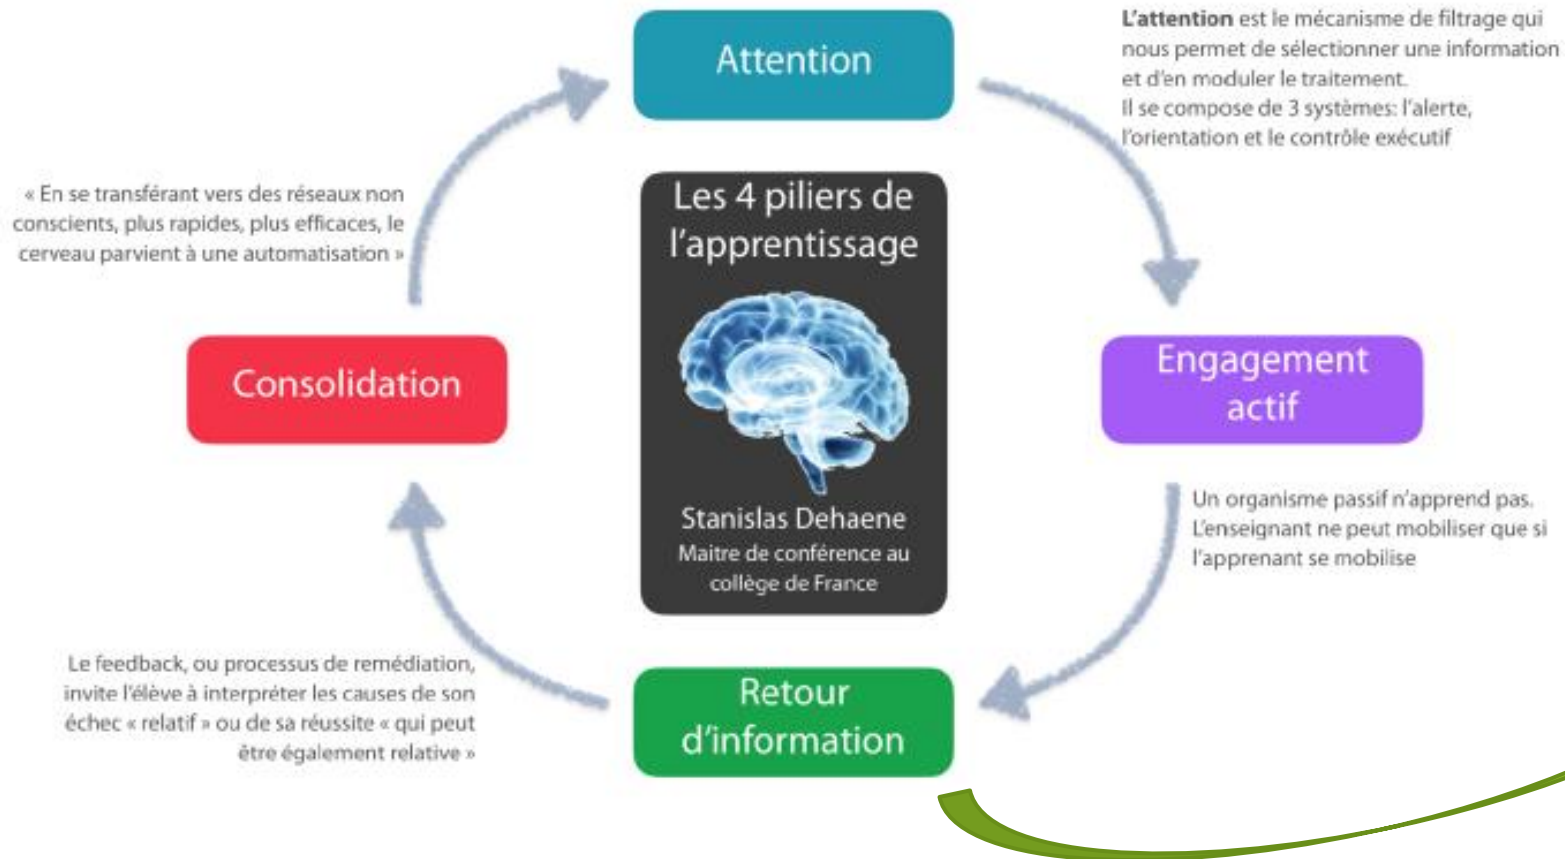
Attention

L'attention est le mécanisme de filtrage qui nous permet de sélectionner une information et d'en moduler le traitement.
Il se compose de 3 systèmes: l'alerte, l'orientation et le contrôle exécutif

Les 4 piliers de l'apprentissage

Stanislas Dehaene
Maitre de conférence au collège de France

« En se transférant vers des réseaux non conscients, plus rapides, plus efficaces, le cerveau parvient à une automatisation »

Consolidation

Engagement actif

Un organisme passif n'apprend pas. L'enseignant ne peut mobiliser que si l'apprenant se mobilise

Le feedback, ou processus de remédiation, invite l'élève à interpréter les causes de son échec « relatif » ou de sa réussite « qui peut être également relative »

Retour d'information